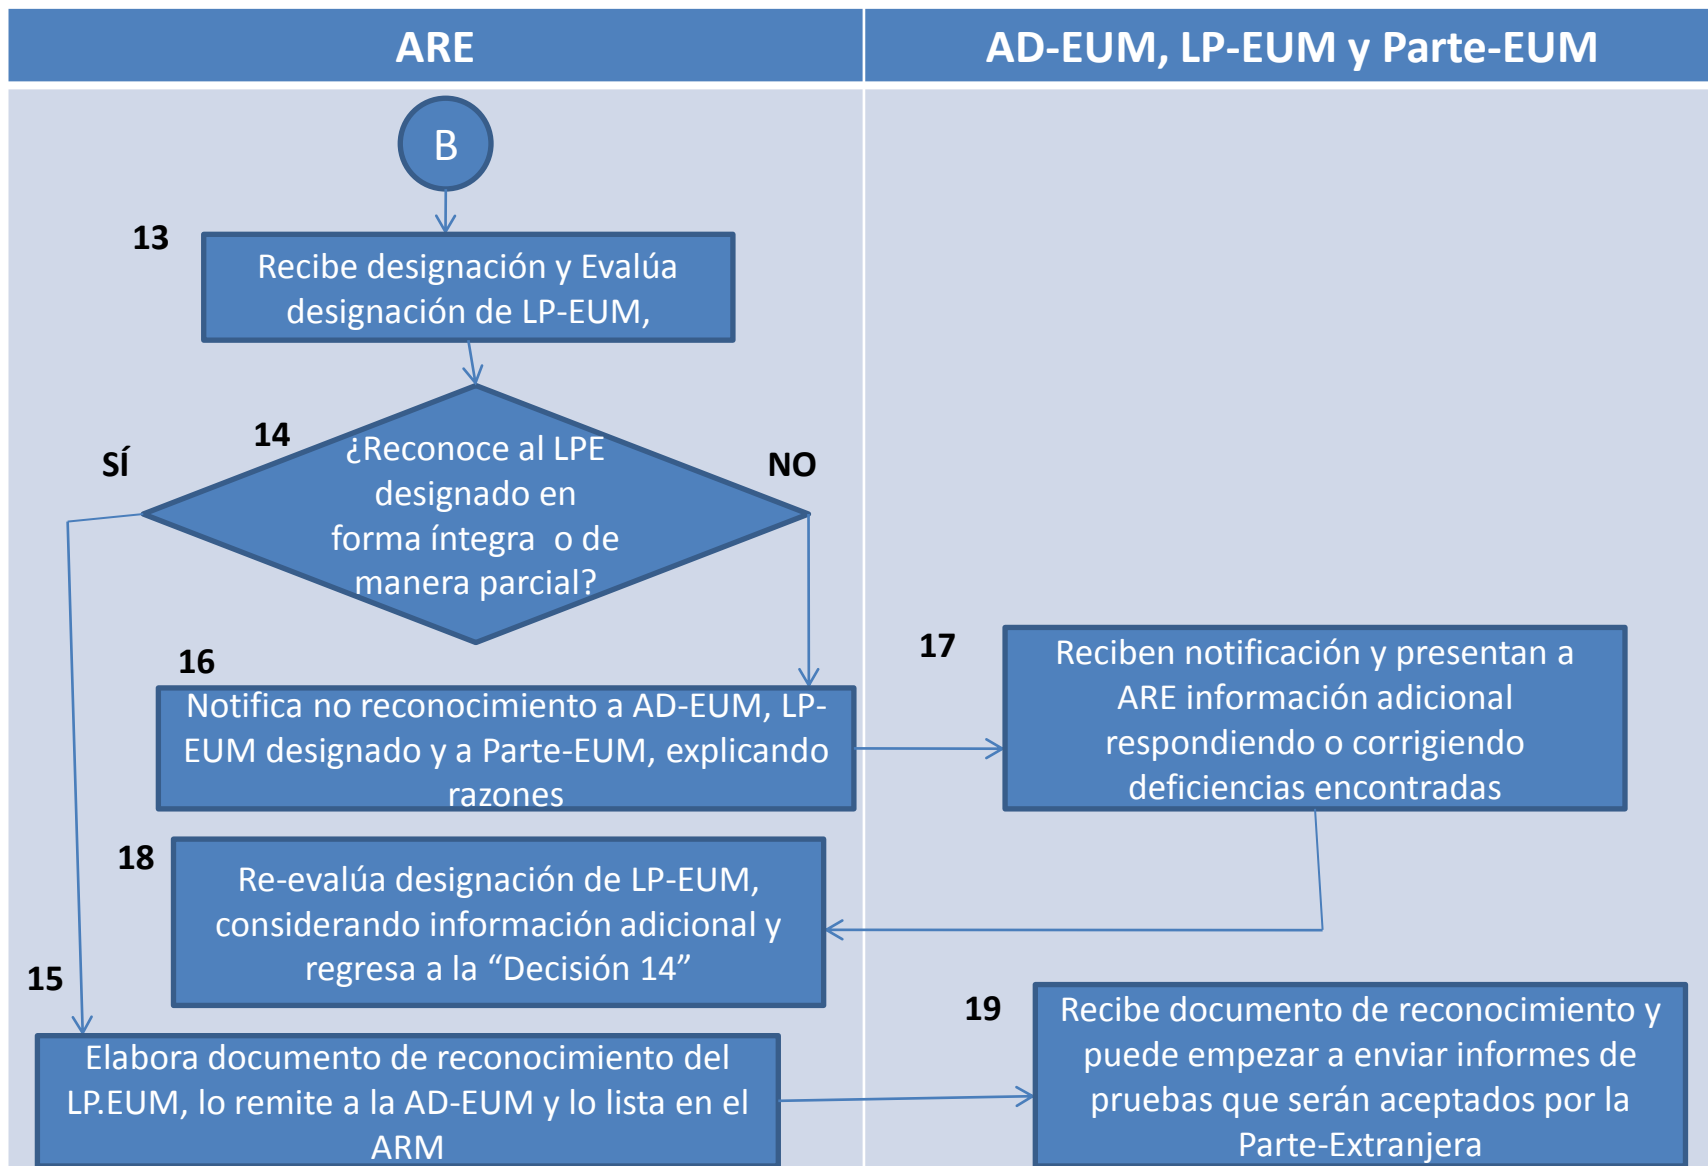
| ARE | AD-EUM, LP-EUM y Parte-EUM |
|---|---|

B

13

Recibe designación y Evalúa designación de LP-EUM,

14

SÍ

¿Reconoce al LPE designado en forma íntegra o de manera parcial?

NO

16

Notifica no reconocimiento a AD-EUM, LP-EUM designado y a Parte-EUM, explicando razones

17

Reciben notificación y presentan a ARE información adicional respondiendo o corrigiendo deficiencias encontradas

18

Re-evalúa designación de LP-EUM, considerando información adicional y regresa a la “Decisión 14”

15

Elabora documento de reconocimiento del LP.EUM, lo remite a la AD-EUM y lo lista en el ARM

19

Recibe documento de reconocimiento y puede empezar a enviar informes de pruebas que serán aceptados por la Parte-Extranjera